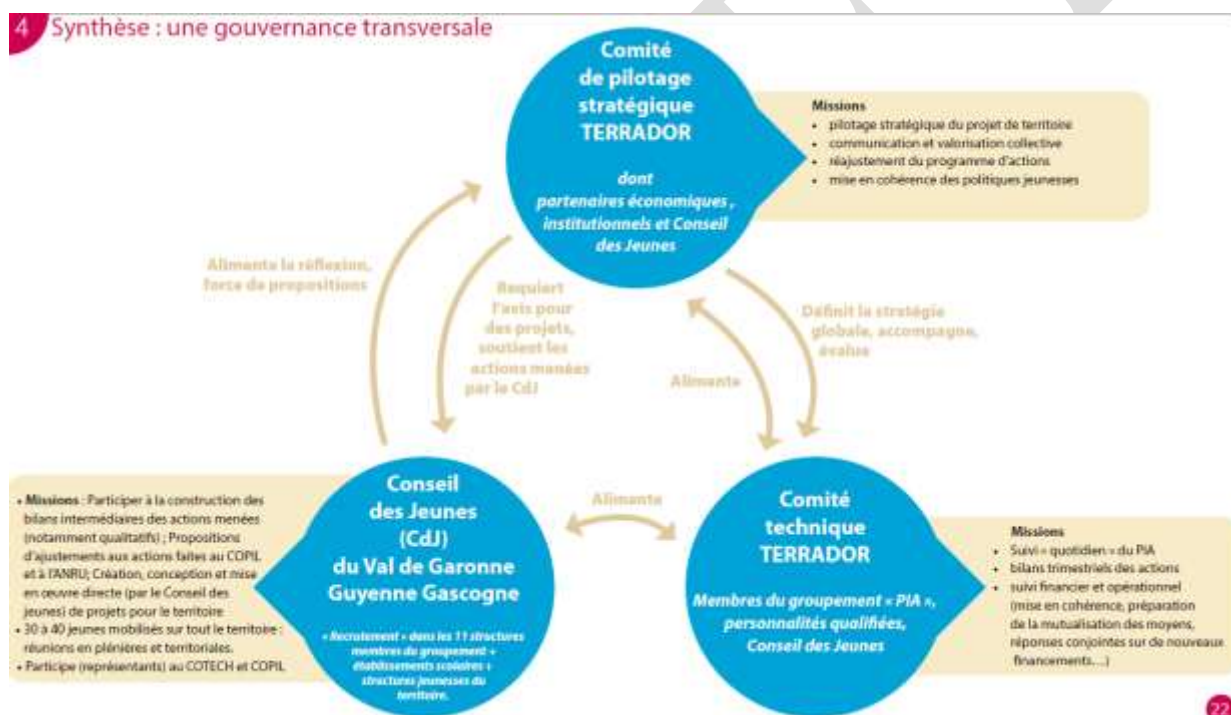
4 Synthèse : une gouvernance transversale

Comité de pilotage stratégique TERRADOR

dont partenaires économiques , institutionnels et Conseil des Jeunes

Missions
• pilotage stratégique du projet de territoire
• communication et valorisation collective
• réajustement du programme d'actions
• mise en cohérence des politiques jeunesses

Alimente la réflexion, force de propositions

Requiert l'avis pour des projets, soutient les actions menées par le CdJ

Alimente

Définit la stratégie globale, accompagne, évalue

Alimente

Conseil des Jeunes (CdJ) du Val de Garonne Guyenne Gascogne

« Recrutement » dans les 11 structures membres du groupement + établissements scolaires + structures jeunesses du territoire.

• Missions : Participer à la construction des bilans intermédiaires des actions menées (notamment qualitatifs) ; Propositions d'ajustements aux actions faites au COPIL et à l'ANRU; Création, conception et mise en oeuvre directe (par le Conseil des jeunes) de projets pour le territoire
• 30 à 40 jeunes mobilisés sur tout le territoire : réunions en plénières et territoriales.
• Participe (représentants) au COTECH et COPIL

Comité technique TERRADOR

Membres du groupement « PIA », personnalités qualifiées, Conseil des Jeunes

Missions
• Suivi « quotidien » du PIA
• bilans trimestriels des actions
• suivi financier et opérationnel (mise en cohérence, préparation de la mutualisation des moyens, réponses conjointes sur de nouveaux financements...)

22